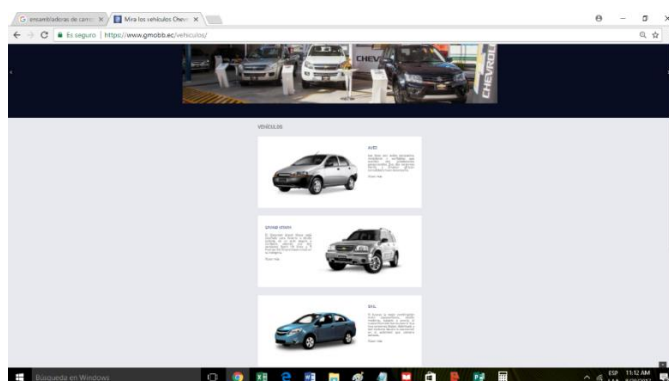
G ensambladoras de carro ×
Mira los vehículos Chev ×

Es seguro | https://www.gmobb.ec/vehiculos/

CHEV
CHEVROLET

VEHÍCULOS

AVEO
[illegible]
Saber más

GRAND VITARA
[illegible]
Saber más

SAIL
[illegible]
Saber más

Búsqueda en Windows
ESP 11:12 AM